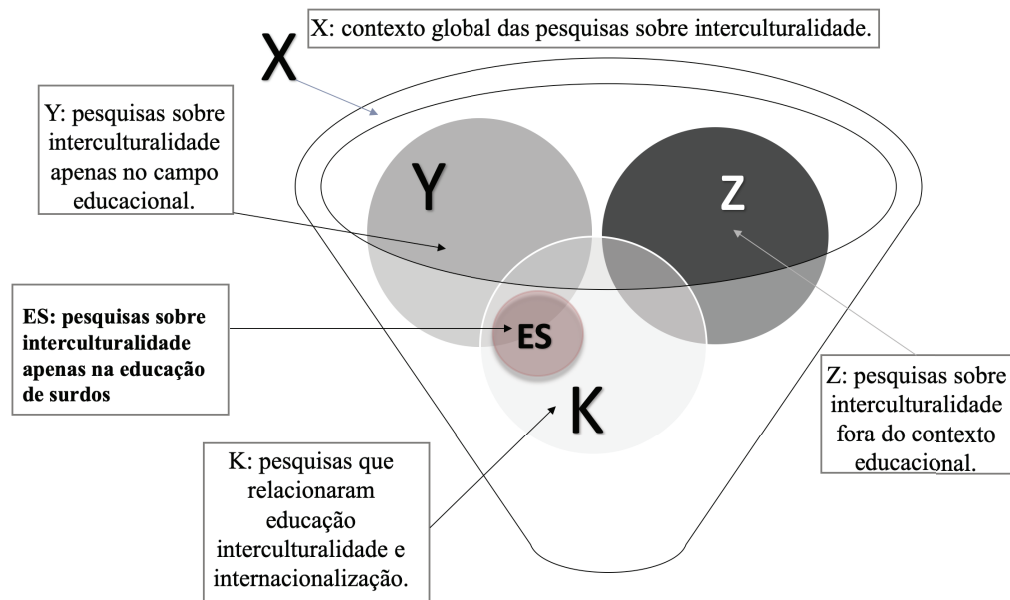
X: contexto global das pesquisas sobre interculturalidade.

X

Y: pesquisas sobre interculturalidade apenas no campo educacional.

Y

Z

ES: pesquisas sobre interculturalidade apenas na educação de surdos

ES

K

Z: pesquisas sobre interculturalidade fora do contexto educacional.

K: pesquisas que relacionaram educação interculturalidade e internacionalização.